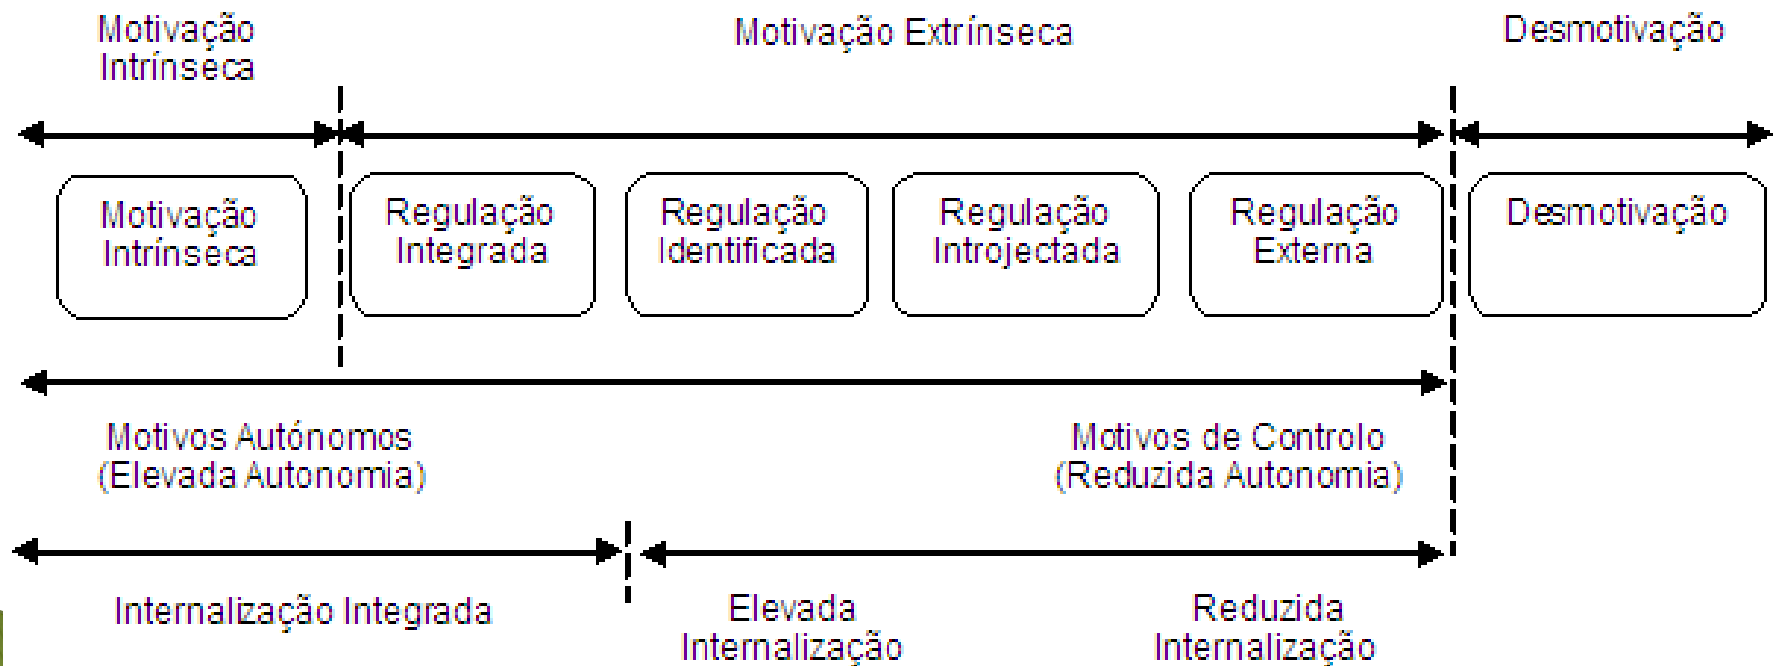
Motivação Intrínseca

Motivação Extrínseca

Desmotivação

Motivação Intrínseca

Regulação Integrada

Regulação Identificada

Regulação Introjectada

Regulação Externa

Desmotivação

Motivos Autónomos (Elevada Autonomia)

Motivos de Controlo (Reduzida Autonomia)

Internalização Integrada

Elevada Internalização

Reduzida Internalização